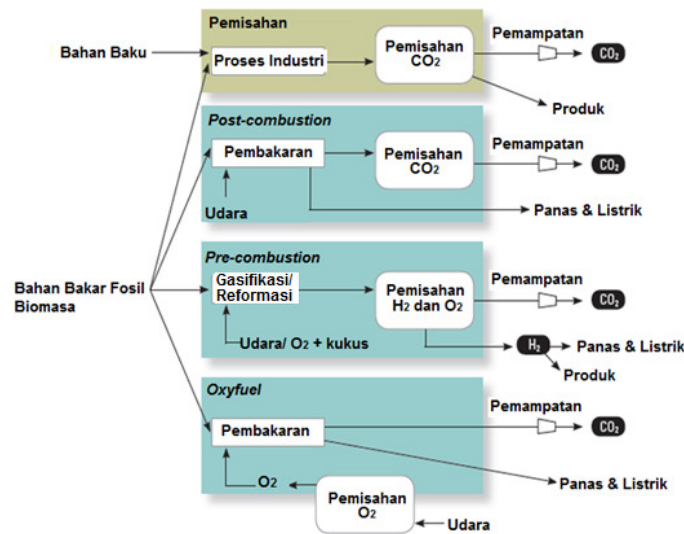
Bahan Baku

Pemisahan

Proses Industri

Pemisahan $CO_2$

Pemampatan

$CO_2$

Produk

Post-combustion

Pembakaran

Pemisahan $CO_2$

Pemampatan

$CO_2$

Udara

Panas & Listrik

Bahan Bakar Fosil Biomasa

Pre-combustion

Gasifikasi/ Reformasi

Pemisahan $H_2$ dan $O_2$

Pemampatan

$CO_2$

Udara/ $O_2$ + kukus

$H_2$

Panas & Listrik

Produk

Oxyfuel

Pemampatan

Pembakaran

$CO_2$

$O_2$

Panas & Listrik

Pemisahan $O_2$

Udara